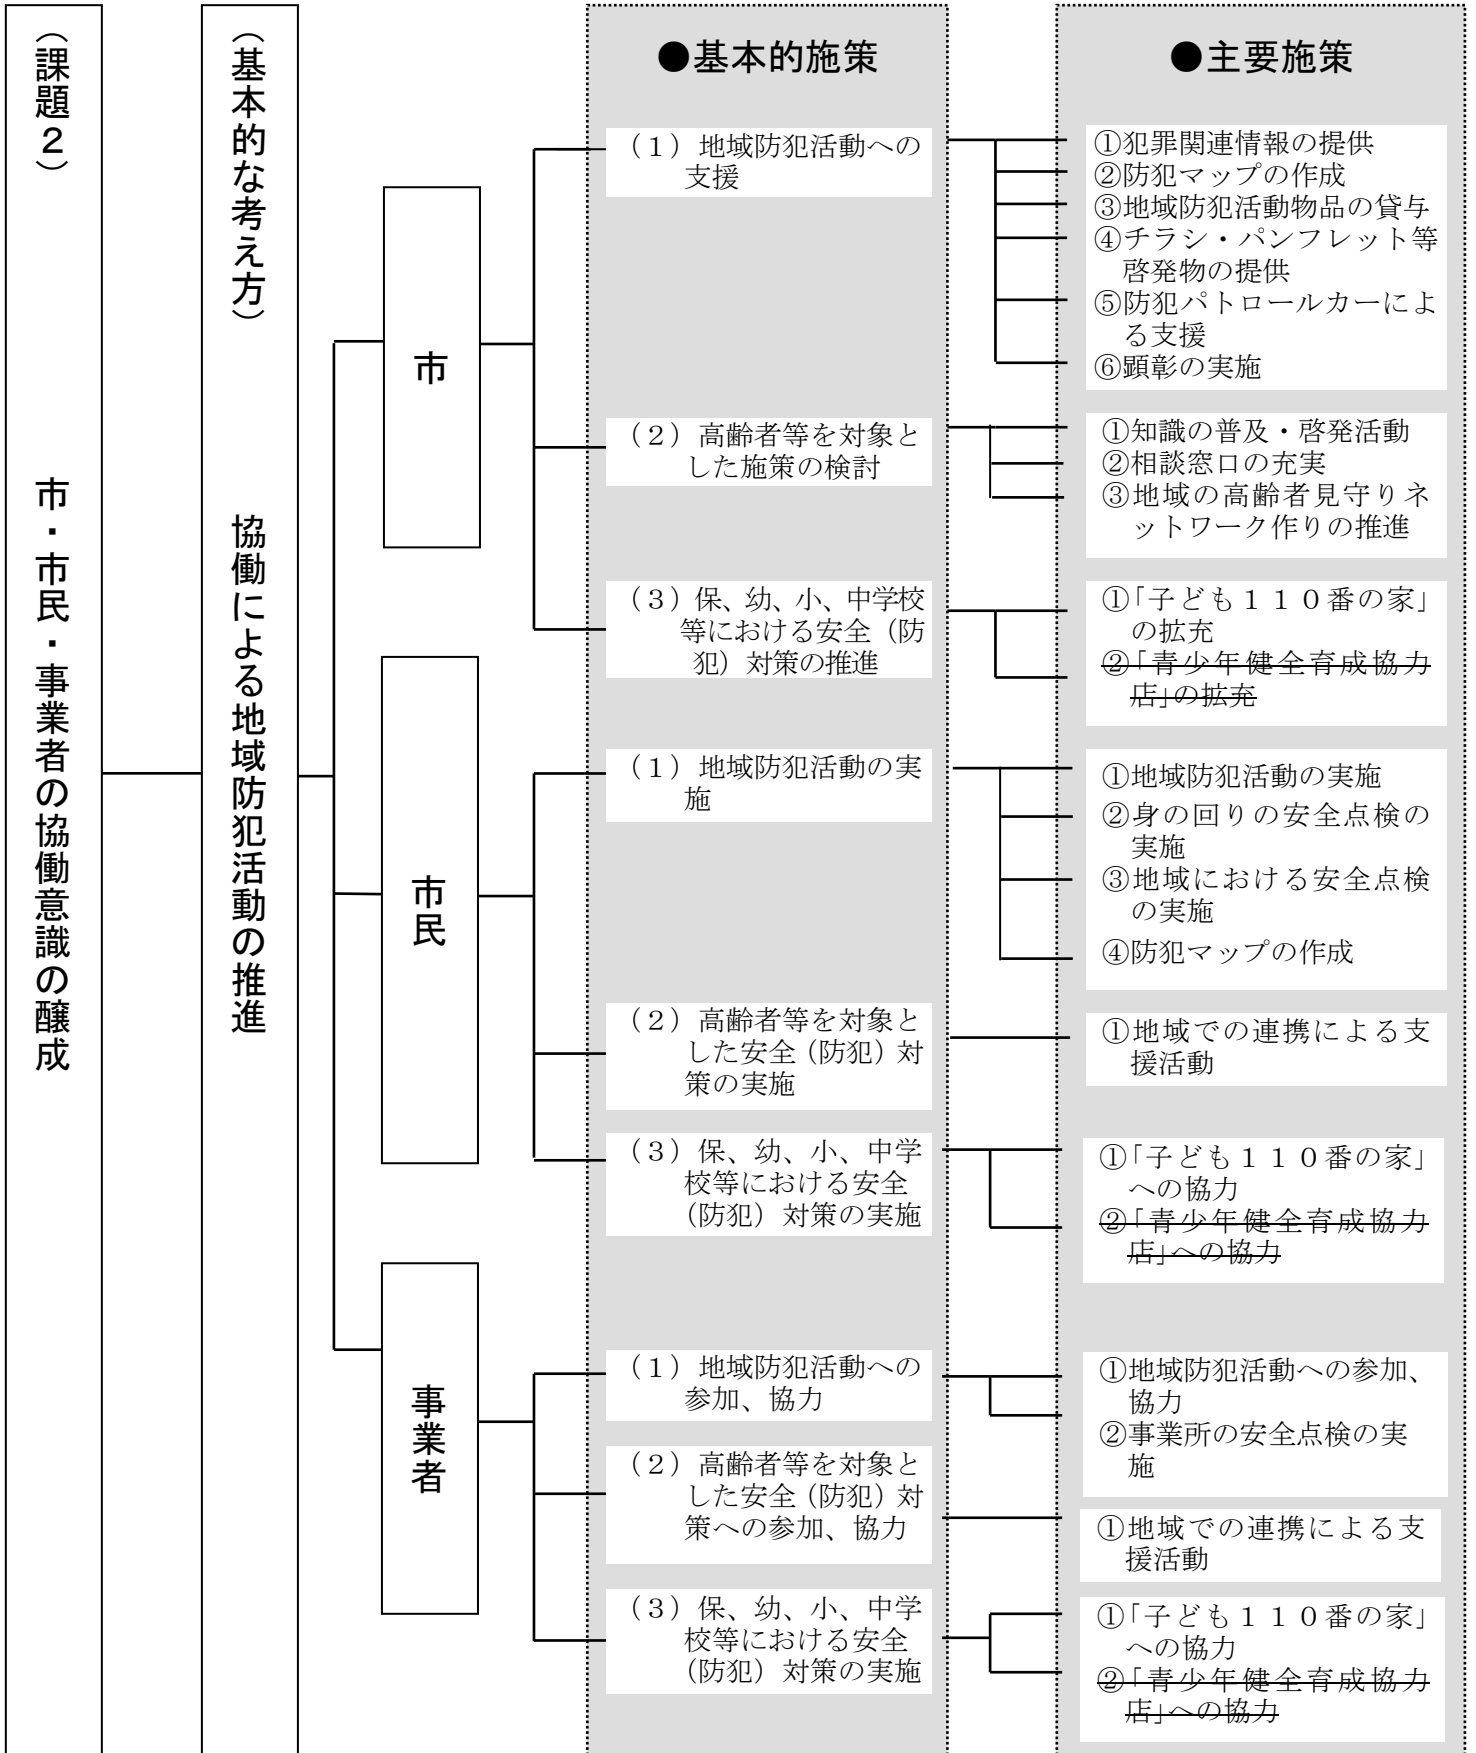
（課題２）

市・市民・事業者の協働意識の醸成

（基本的な考え方）

協働による地域防犯活動の推進

市

市民

事業者

●基本的施策

（１）地域防犯活動への支援

（２）高齢者等を対象とした施策の検討

（３）保、幼、小、中学校等における安全（防犯）対策の推進

（１）地域防犯活動の実施

（２）高齢者等を対象とした安全（防犯）対策の実施

（３）保、幼、小、中学校等における安全（防犯）対策の実施

（１）地域防犯活動への参加、協力

（２）高齢者等を対象とした安全（防犯）対策への参加、協力

（３）保、幼、小、中学校等における安全（防犯）対策の実施

●主要施策

①犯罪関連情報の提供
②防犯マップの作成
③地域防犯活動物品の貸与
④チラシ・パンフレット等啓発物の提供
⑤防犯パトロールカーによる支援
⑥顕彰の実施

①知識の普及・啓発活動
②相談窓口の充実
③地域の高齢者見守りネットワーク作りの推進

①「子ども１１０番の家」の拡充
~~②「青少年健全育成協力店」の拡充~~

①地域防犯活動の実施
②身の回りの安全点検の実施
③地域における安全点検の実施
④防犯マップの作成

①地域での連携による支援活動

①「子ども１１０番の家」への協力
~~②「青少年健全育成協力店」への協力~~

①地域防犯活動への参加、協力
②事業所の安全点検の実施

①地域での連携による支援活動

①「子ども１１０番の家」への協力
~~②「青少年健全育成協力店」への協力~~